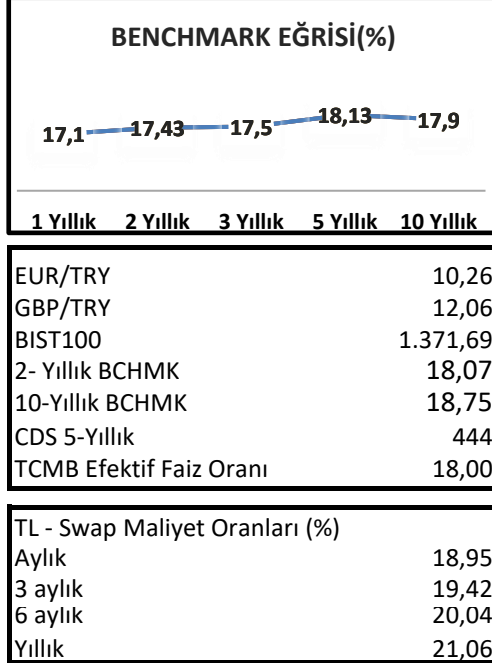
BENCHMARK EĞRİSİ(%)

17,1
17,43
17,5
18,13
17,9

1 Yıllık
2 Yıllık
3 Yıllık
5 Yıllık
10 Yıllık

| | |
|---|---|
| EUR/TRY | 10,26 |
| GBP/TRY | 12,06 |
| BIST100 | 1.371,69 |
| 2- Yıllık BCHMK | 18,07 |
| 10-Yıllık BCHMK | 18,75 |
| CDS 5-Yıllık | 444 |
| TCMB Efektif Faiz Oranı | 18,00 |

| TL - Swap Maliyet Oranları (%) | |
|---|---|
| Aylık | 18,95 |
| 3 aylık | 19,42 |
| 6 aylık | 20,04 |
| Yıllık | 21,06 |